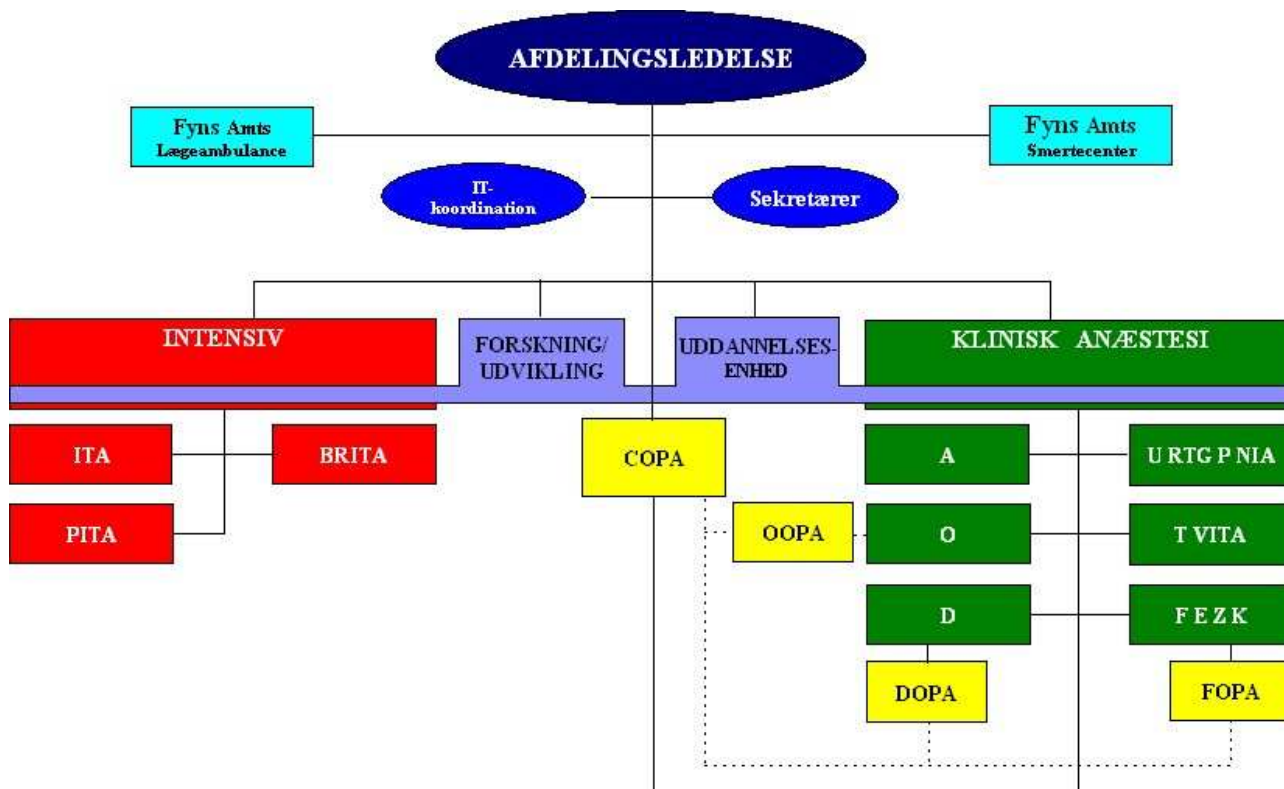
AFDELINGSLEDELSE

Fyns Amts
Lægeambulance

Fyns Amts
Smertecenter

IT-koordination

Sekretærer

INTENSIV

FORSKNING/ UDVIKLING

UDDANNELSES-ENHED

KLINISK ANÆSTESI

ITA

BRITA

PITA

COPA

OOPA

A

U RTG P NIA

O

T VITA

D

F E Z K

DOPA

FOPA